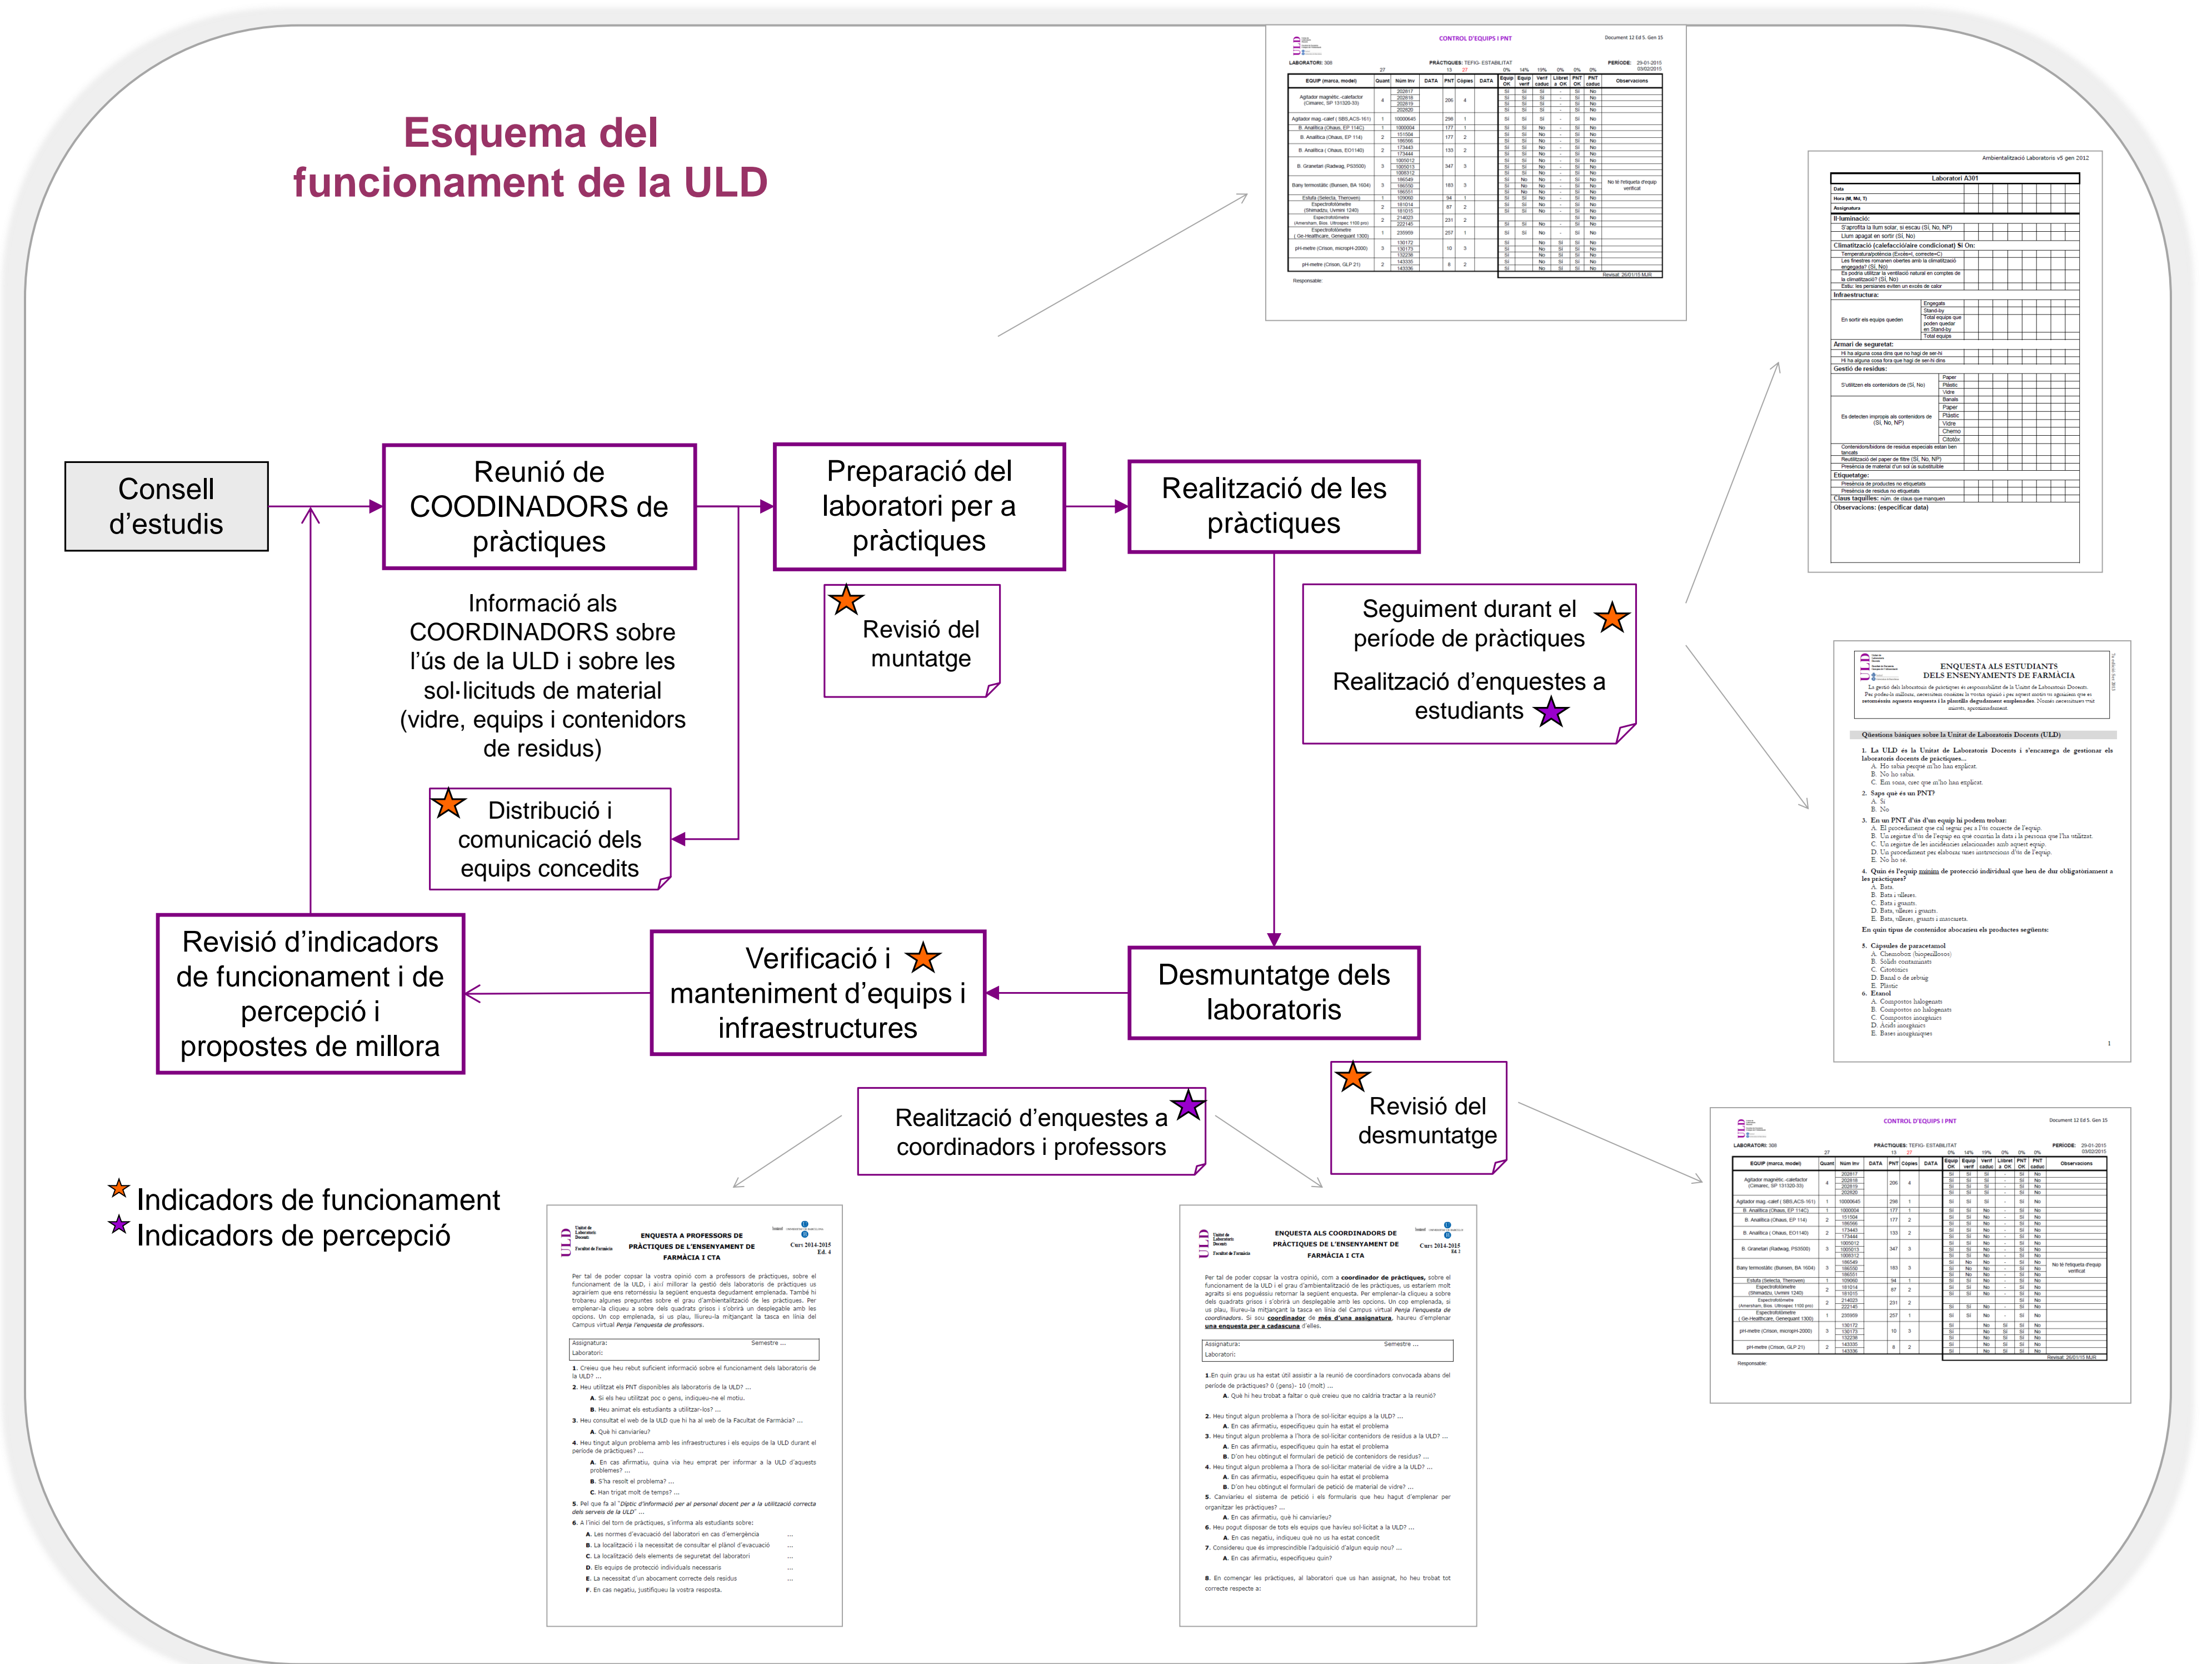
Esquema del funcionament de la ULD

Consell d'estudis

Reunió de COODINADORS de pràctiques

Preparació del laboratori per a pràctiques

Realització de les pràctiques

Informació als COORDINADORS sobre l'ús de la ULD i sobre les sol·licituds de material (vidre, equips i contenidors de residus)

Revisió del muntatge

Seguiment durant el període de pràctiques

Realització d'enquestes a estudiants

Distribució i comunicació dels equips concedits

Revisió d'indicadors de funcionament i de percepció i propostes de millora

Verificació i manteniment d'equips i infraestructures

Desmuntatge dels laboratoris

Realització d'enquestes a coordinadors i professors

Revisió del desmuntatge

Indicadors de funcionament
Indicadors de percepció

CONTROL D'EQUIPS I PNT

ENQUESTA ALS ESTUDIANTS DELS ENSENYAMENTS DE FARMÀCIA

Laboratori A301

ENQUESTA A PROFESSORS DE PRÀCTIQUES DE L'ENSENYAMENT DE FARMÀCIA I CTA

ENQUESTA ALS COORDINADORS DE PRÀCTIQUES DE L'ENSENYAMENT DE FARMÀCIA I CTA

CONTROL D'EQUIPS I PNT